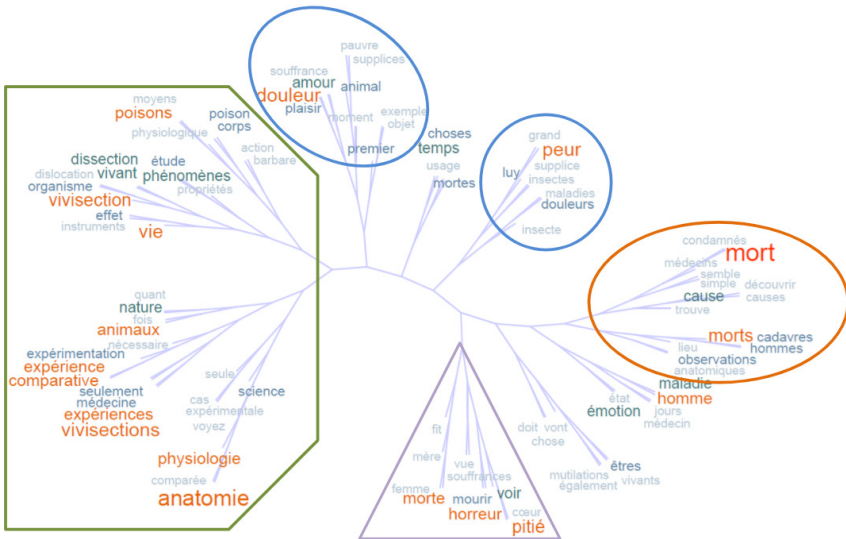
pauvre
supplices
souffrance
amour
animal
douleur
plaisir
exemple
objet
moment
premier
choses
temps
usage
mortes

grand
peur
luy
supplice
insectes
maladies
douleurs
insecte

moyens
poisons
poison
corps
physiologique
action
barbare
dissection
étude
vivant
phénomènes
dislocation
organisme
propriétés
vivisection
effet
instruments
vie

quant
nature
fois
animaux
nécessaire
expérimentation
expérience
comparative
seulement
médecine
expériences
vivisections
seule
science
cas
expérimentale
voyez
physiologie
comparée
anatomie

condamnés
mort
médecins
semble
simple
découvrir
cause
causes
trouve
morts
cadavres
lieu
hommes
observations
anatomiques
maladie
état
homme
émotion
jours
médecin
doit
vont
chose
mutilations
êtres
également
vivants

fit
mère
vue
souffrances
femme
voir
morte
mourir
horreur
cœur
pitié